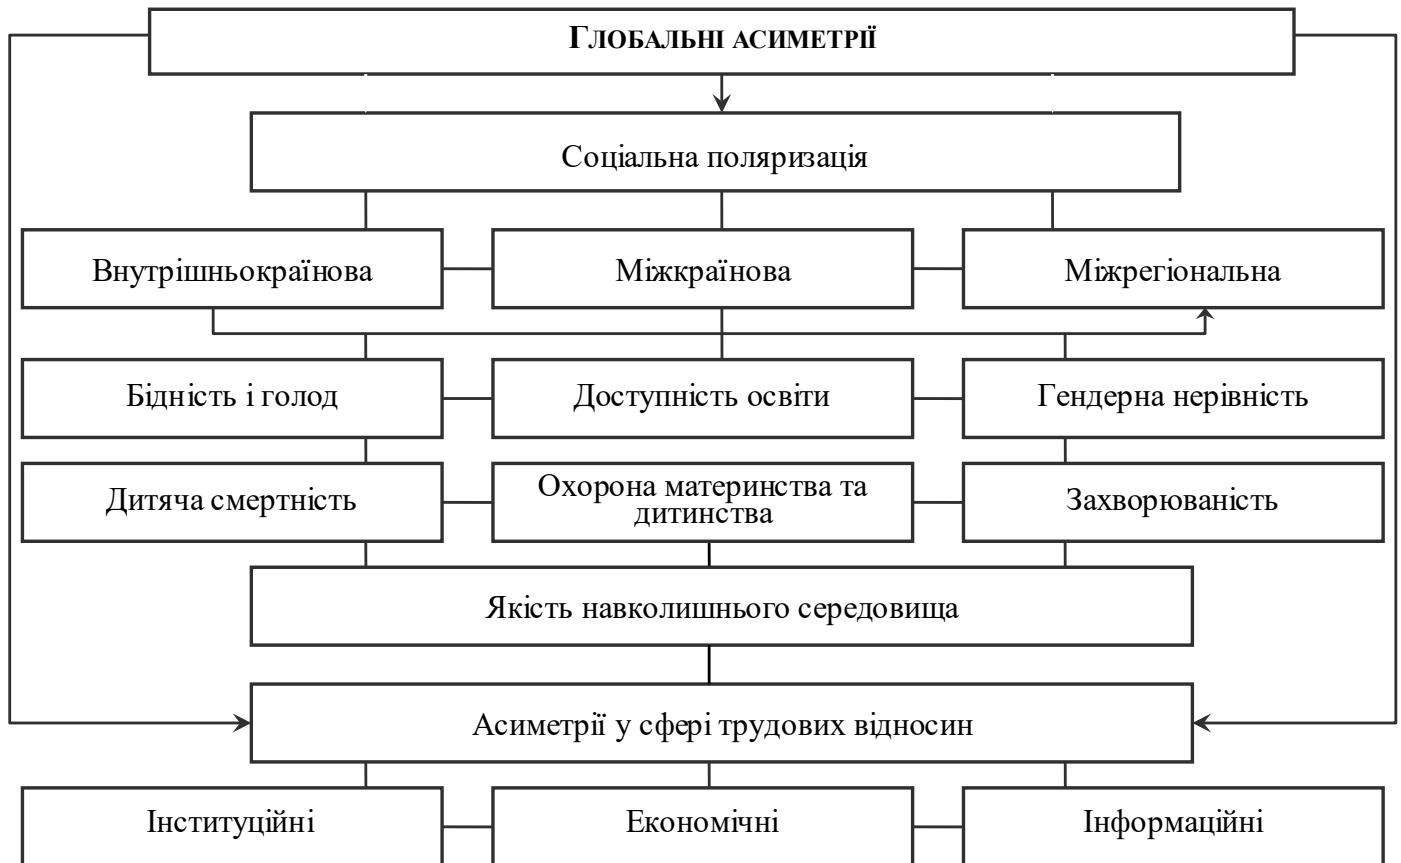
Глобальні асиметрії

Соціальна поляризація

Внутрішньокраїнова

Міжкраїнова

Міжрегіональна

Бідність і голод

Доступність освіти

Гендерна нерівність

Дитяча смертність

Охорона материнства та дитинства

Захворюваність

Якість навколишнього середовища

Асиметрії у сфері трудових відносин

Інституційні

Економічні

Інформаційні